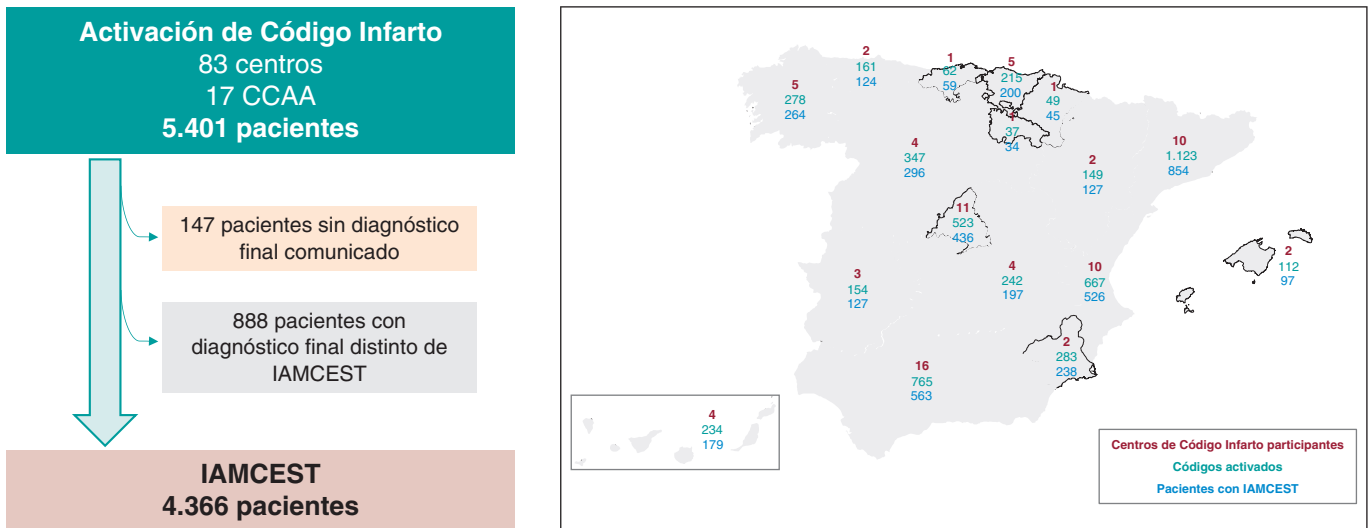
Activación de Código Infarto
83 centros
17 CCAA
5.401 pacientes

147 pacientes sin diagnóstico final comunicado

888 pacientes con diagnóstico final distinto de IAMCEST

IAMCEST
4.366 pacientes

2
161
124

1
62
59

5
215
200

1
49
45

5
278
264

1
37
34

4
347
296

10
1.123
854

2
149
127

11
523
436

4
242
197

10
667
526

2
112
97

3
154
127

2
283
238

16
765
563

4
234
179

Centros de Código Infarto participantes
Códigos activados
Pacientes con IAMCEST